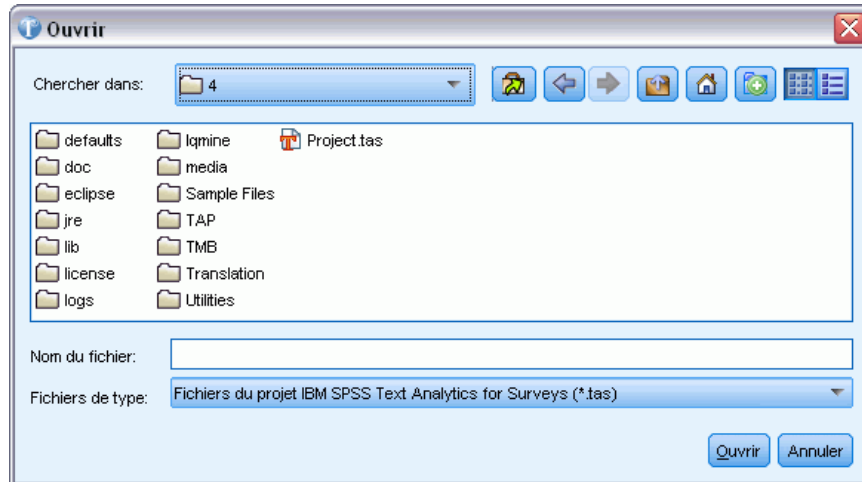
Ouvrir

Chercher dans: 4

defaults
doc
eclipse
jre
lib
license
logs
lqmine
media
Sample Files
TAP
TMB
Translation
Utilities
Project.tas

Nom du fichier:

Fichiers de type: Fichiers du projet IBM SPSS Text Analytics for Surveys (*.tas)

Ouvrir Annuler